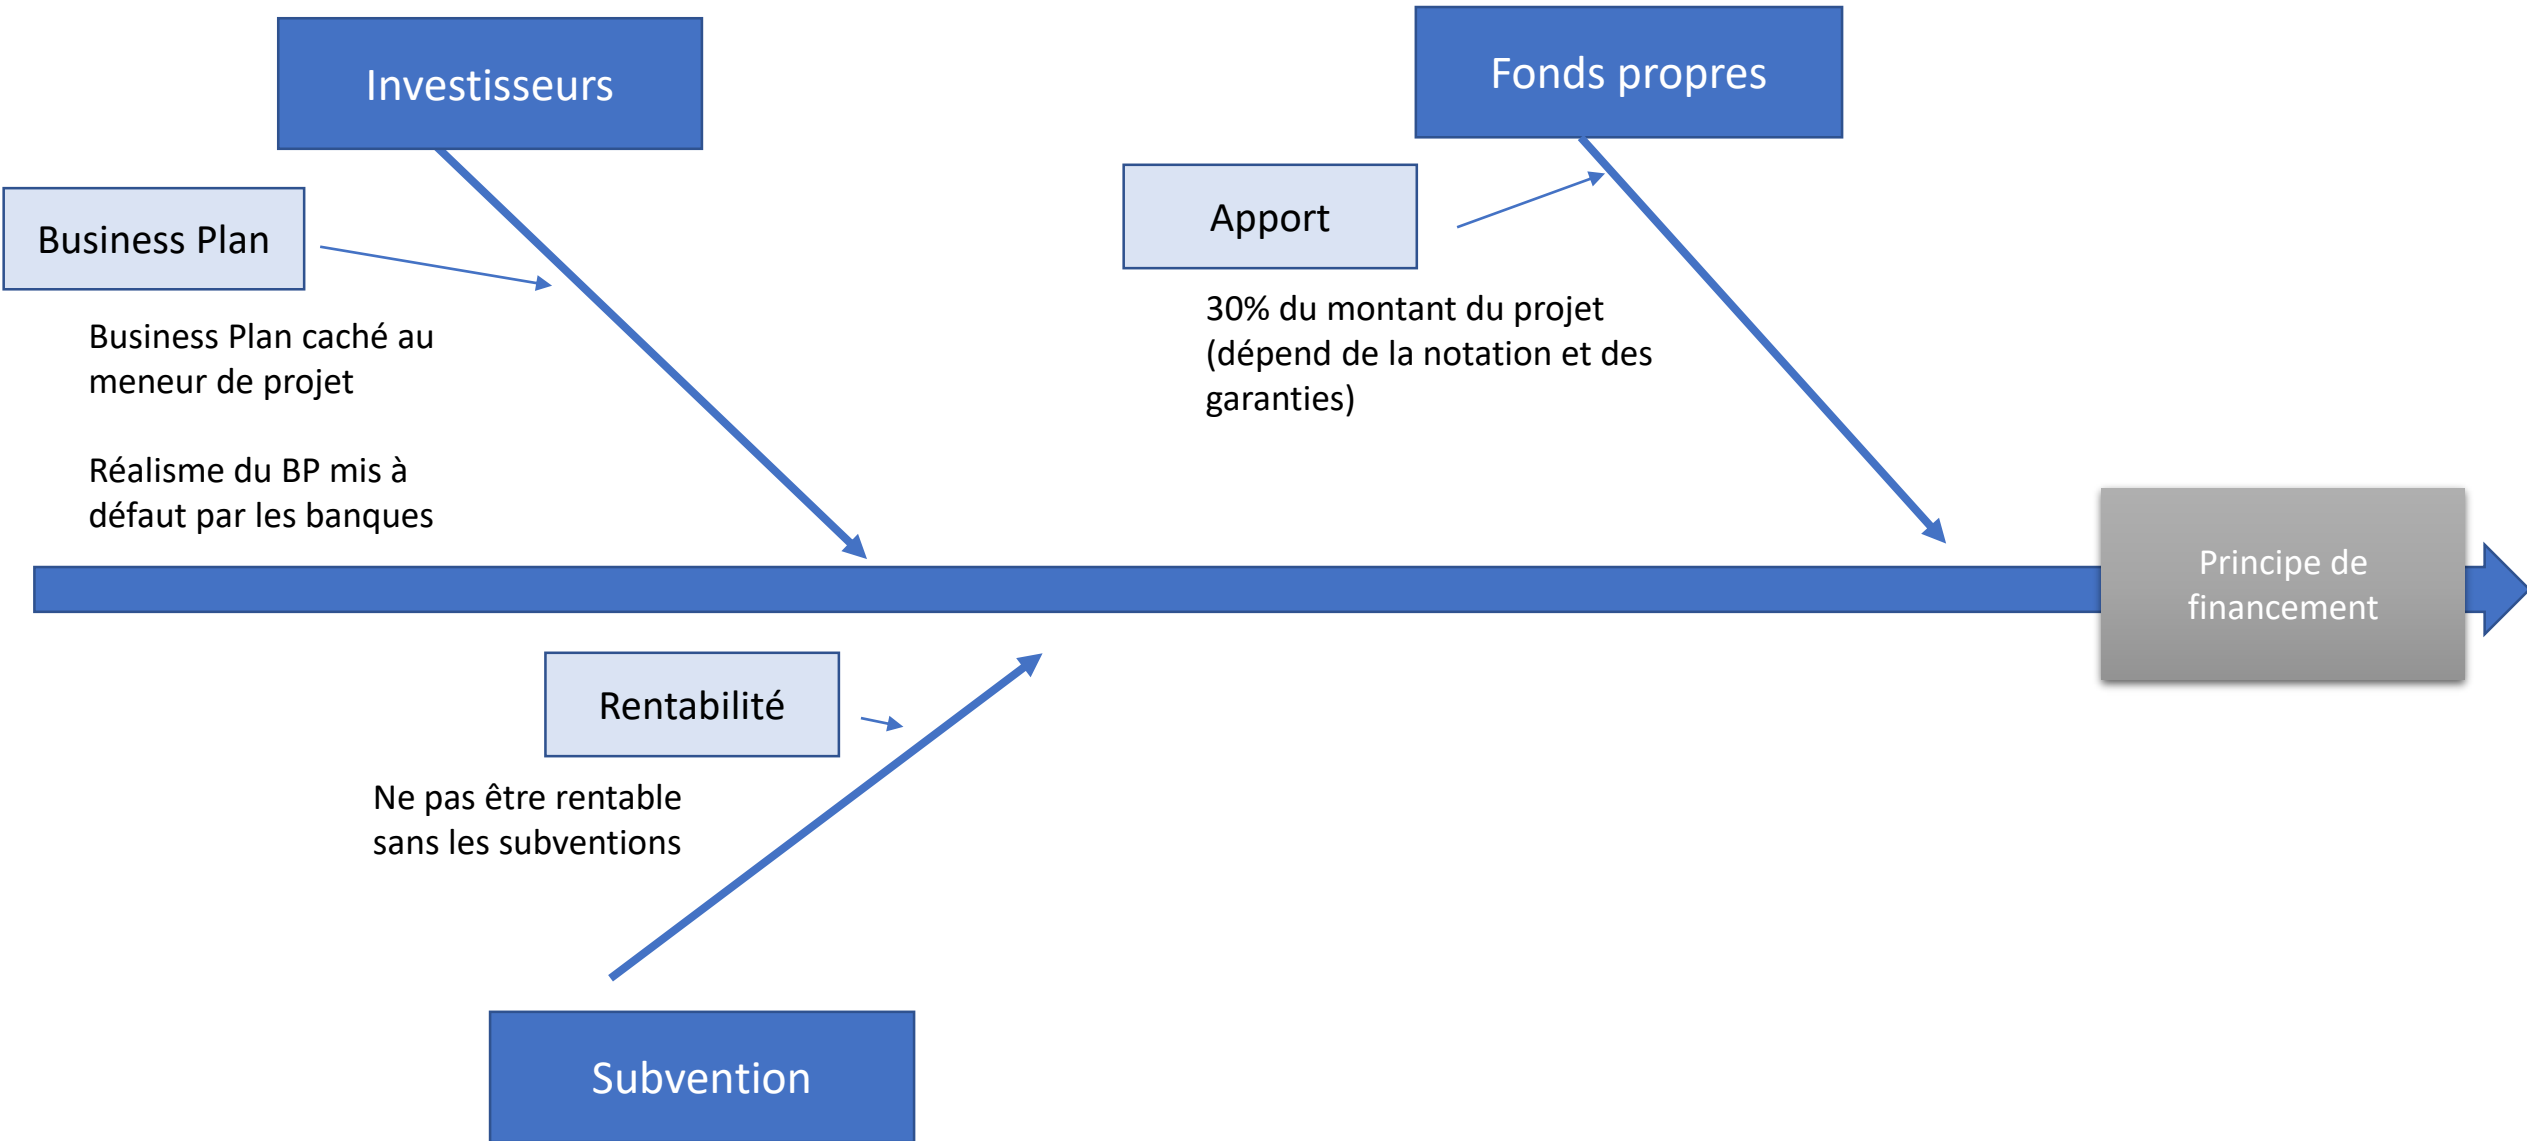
Investisseurs

Fonds propres

Business Plan

Business Plan caché au meneur de projet

Réalisme du BP mis à défaut par les banques

Apport

30% du montant du projet (dépend de la notation et des garanties)

Principe de financement

Rentabilité

Ne pas être rentable sans les subventions

Subvention